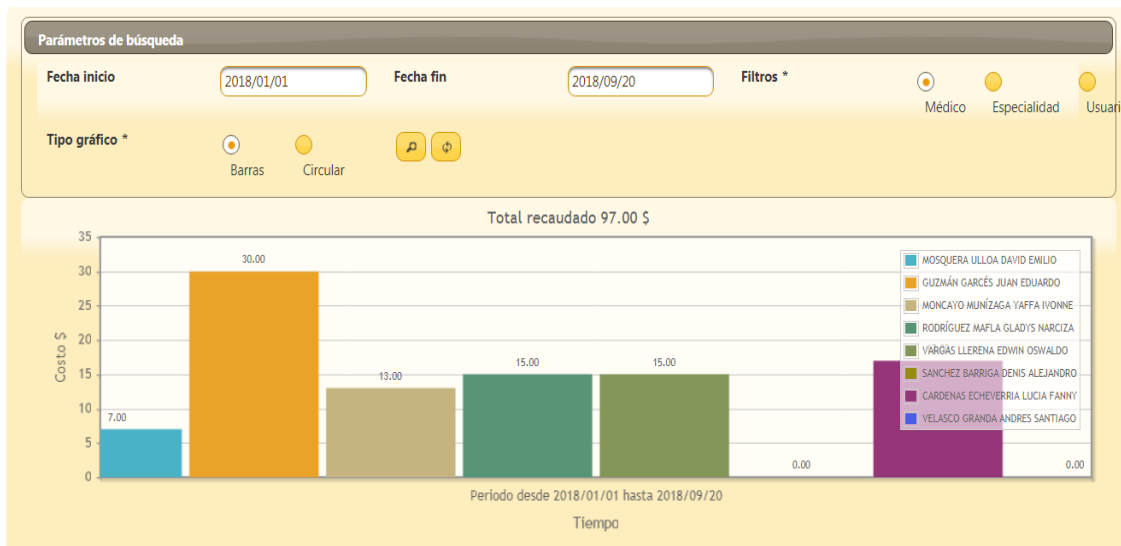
Parámetros de búsqueda

Fecha inicio 2018/01/01

Fecha fin 2018/09/20

Filtros *

Médico Especialidad Usuari

Tipo gráfico *

Barras Circular

Total recaudado 97.00 $

35
30
25
20
15
10
5
0

Costo $

7.00
30.00
13.00
15.00
15.00
0.00
0.00

MOSQUERA ULLOA DAVID EMILIO
GUZMÁN GARCÉS JUAN EDUARDO
MONCAYO MUNÍZAGA YAFFA IVONNE
RODRÍGUEZ MAFLA GLADYS NARCIZA
VARGAS LLERENA EDWIN OSWALDO
SANCHEZ BARRIGA DENIS ALEJANDRO
CARDENAS ECHEVERRIA LUCIA FANNY
VELASCO GRANDA ANDRES SANTIAGO

Periodo desde 2018/01/01 hasta 2018/09/20

Tiempo